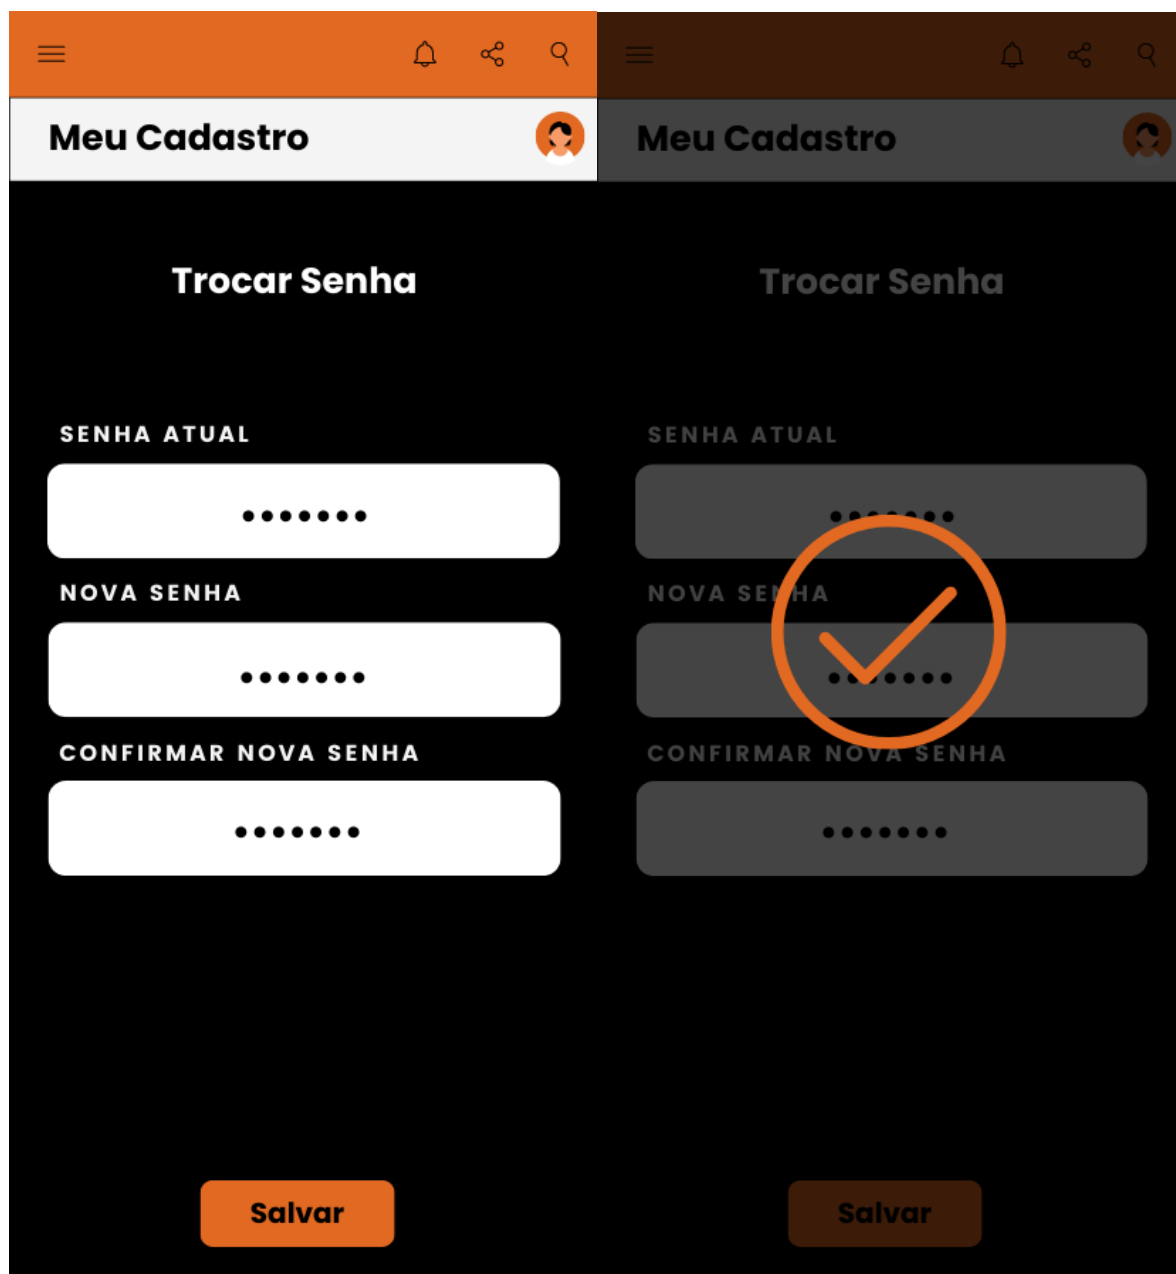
Meu Cadastro

Trocar Senha

SENHA ATUAL

•••••••

NOVA SENHA

•••••••

CONFIRMAR NOVA SENHA

•••••••

Salvar

Meu Cadastro

Trocar Senha

SENHA ATUAL

•••••••

NOVA SENHA

•••••••

CONFIRMAR NOVA SENHA

•••••••

Salvar